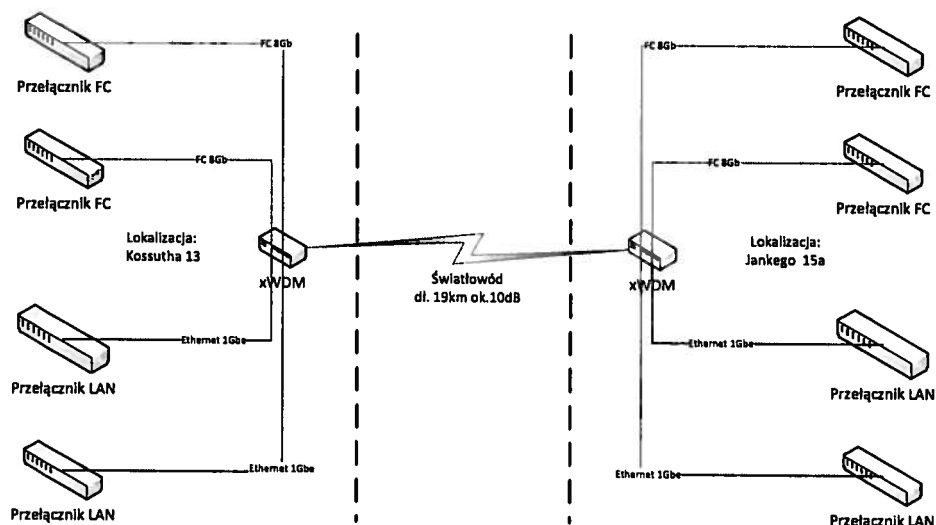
FC 8Gb

Przełącznik FC

FC 8Gb

Przełącznik FC

Lokalizacja:
Kossutha 13

xWDM

Ethernet 1Gbe

Przełącznik LAN

Ethernet 1Gbe

Przełącznik LAN

Światłowód
dł. 19km ok.10dB

FC 8Gb

Przełącznik FC

FC 8Gb

Przełącznik FC

Lokalizacja:
Jankego 15a

xWDM

Ethernet 1Gbe

Przełącznik LAN

Ethernet 1Gbe

Przełącznik LAN